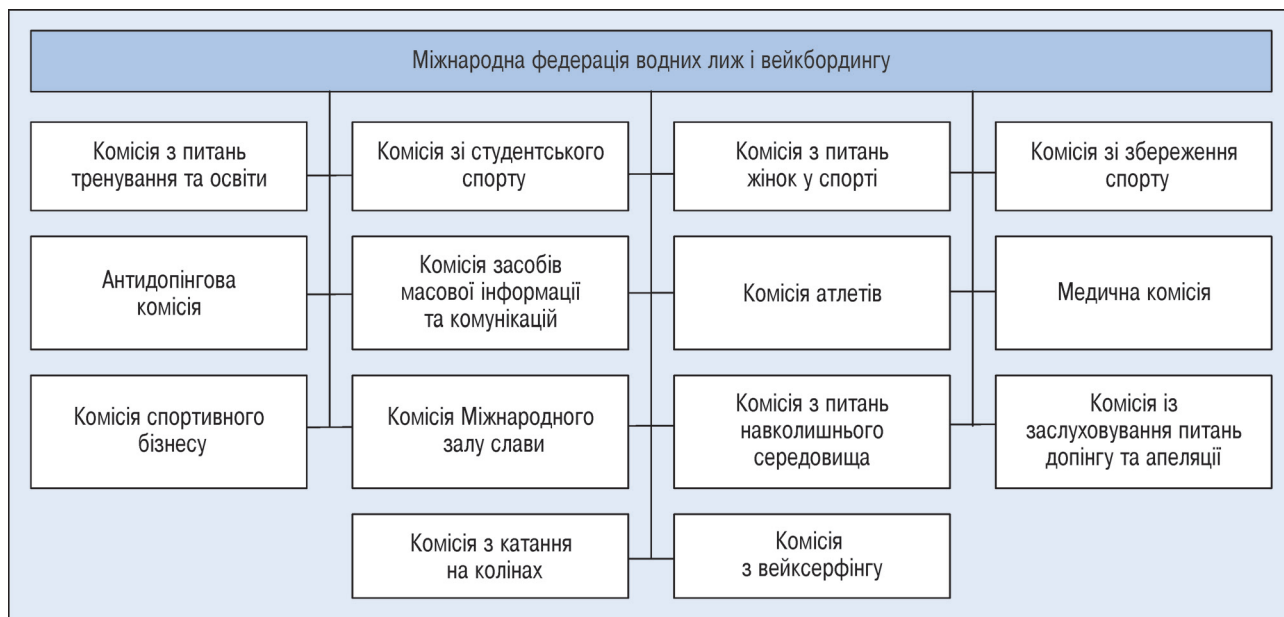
Міжнародна федерація водних лиж і вейкбордингу

Комісія з питань тренування та освіти

Комісія зі студентського спорту

Комісія з питань жінок у спорті

Комісія зі збереження спорту

Антидопінгова комісія

Комісія засобів масової інформації та комунікацій

Комісія атлетів

Медична комісія

Комісія спортивного бізнесу

Комісія Міжнародного залу слави

Комісія з питань навколишнього середовища

Комісія із заслуховування питань допінгу та апеляції

Комісія з катання на колінах

Комісія з вейксерфінгу